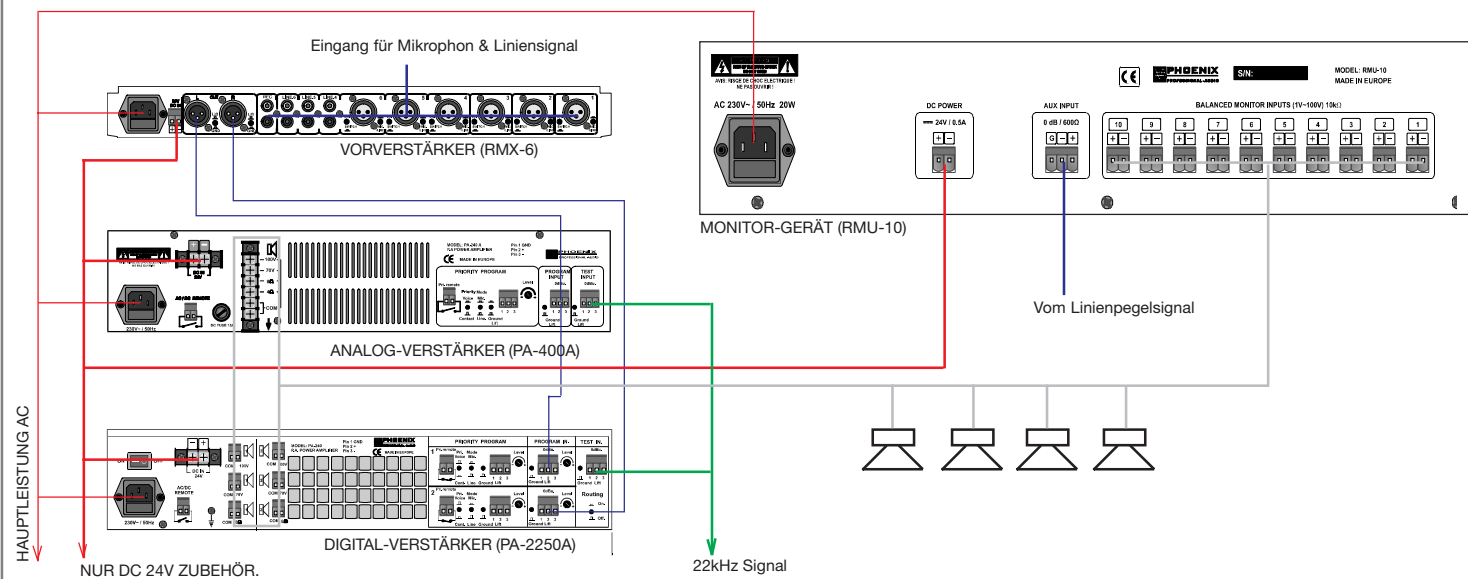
Eingang für Mikrophon & Liniensignal

VORVERSTÄRKER (RMX-6)

AVIS: RISQUE DE CHOC ELECTRIQUE ! NE PAS OUVRIR !

AC 230V~ / 50Hz 20W

PHOENIX

S/N:

MODEL: RMU-10
MADE IN EUROPE

DC POWER
24V / 0.5A

AUX INPUT
0 dB / 600Ω

BALANCED MONITOR INPUTS (1V~100V) 10kΩ

10 9 8 7 6 5 4 3 2 1

MONITOR-GERÄT (RMU-10)

MODEL: PA-240 A
PA POWER AMPLIFIER

MADE IN EUROPE

PHOENIX

PRIORITY PROGRAM

PROGRAM INPUT

TEST INPUT

100V
70V
COM

230V~ / 50Hz

ANALOG-VERSTÄRKER (PA-400A)

Vom Linienpegelsignal

HAUPTLEISTUNG AC

MODEL: PA-2250
P.A. POWER AMPLIFIER

PHOENIX

PRIORITY PROGRAM

PROGRAM IN.

TEST IN.

Routing

DC IN 24V

AC/DC REMOTE

230V~ / 50Hz

DIGITAL-VERSTÄRKER (PA-2250A)

NUR DC 24V ZUBEHÖR.

22kHz Signal